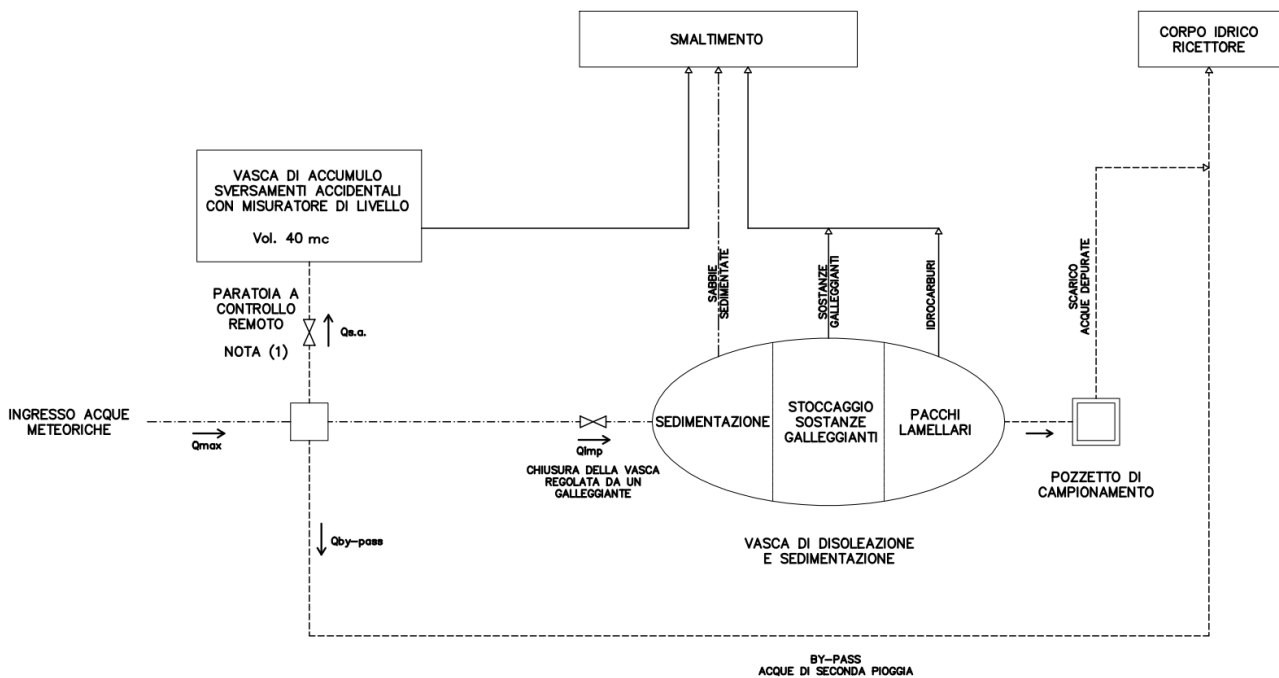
SMALTIMENTO

CORPO IDRICO
RICETTORE

VASCA DI ACCUMULO
SVERSAMENTI ACCIDENTALI
CON MISURATORE DI LIVELLO

Vol. 40 mc

SABBIE
SEDIMENTATE

SOSTANZE
GALLEGGIANTI

IDROCARBURI

SCARICO
ACQUE DEPURATE

PARATOIA A
CONTROLLO
REMOTO

Qs.a.

NOTA (1)

INGRESSO ACQUE
METEORICHE

Qmax

Qlmp

CHIUSURA DELLA VASCA
REGOLATA DA UN
GALLEGGIANTE

SEDIMENTAZIONE

STOCCAGGIO
SOSTANZE
GALLEGGIANTI

PACCHI
LAMELLARI

POZZETTO DI
CAMPIONAMENTO

Qby-pass

VASCA DI DISOLEAZIONE
E SEDIMENTAZIONE

BY-PASS
ACQUE DI SECONDA PIOGGIA